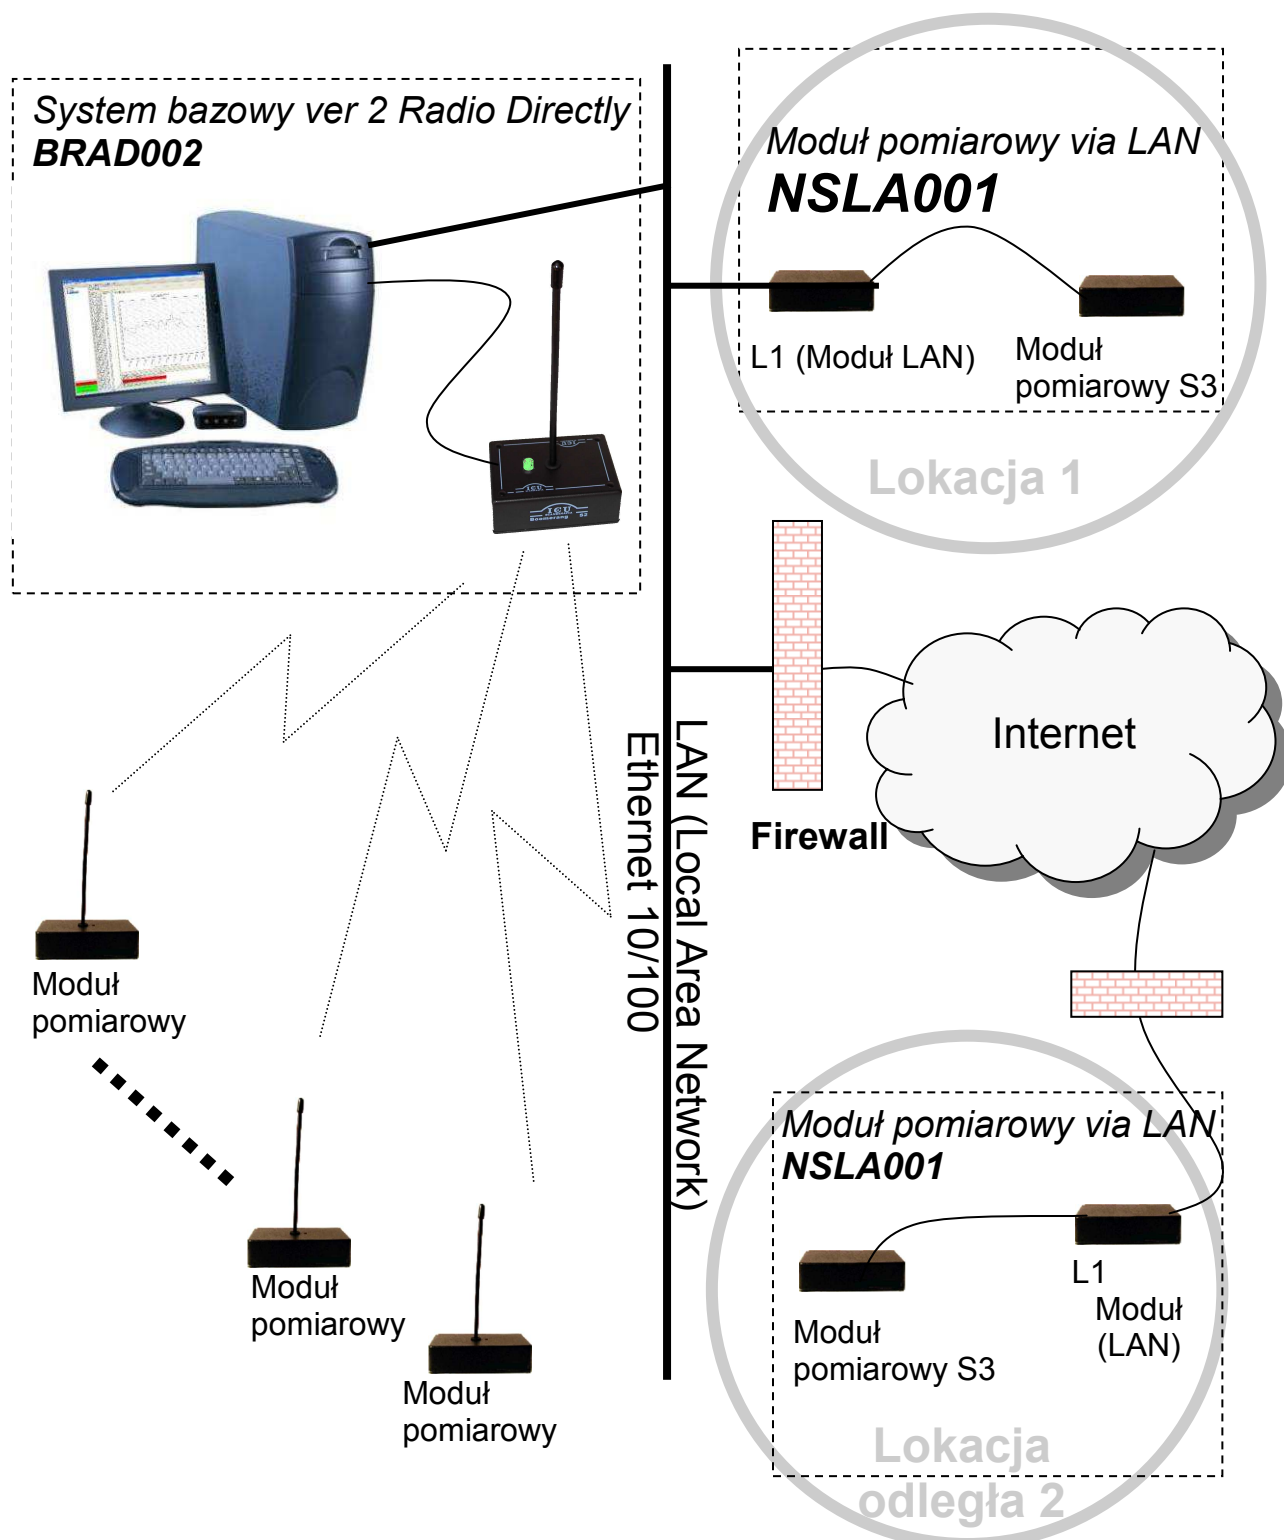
*System bazowy ver 2 Radio Directly*
***BRAD002***

*Moduł pomiarowy via LAN*
***NSLA001***

L1 (Moduł LAN)

Moduł pomiarowy S3

Lokacja 1

LAN (Local Area Network)
Ethernet 10/100

Firewall

Internet

Moduł pomiarowy

Moduł pomiarowy

Moduł pomiarowy

*Moduł pomiarowy via LAN*
***NSLA001***

L1
Moduł (LAN)

Moduł pomiarowy S3

Lokacja odległa 2